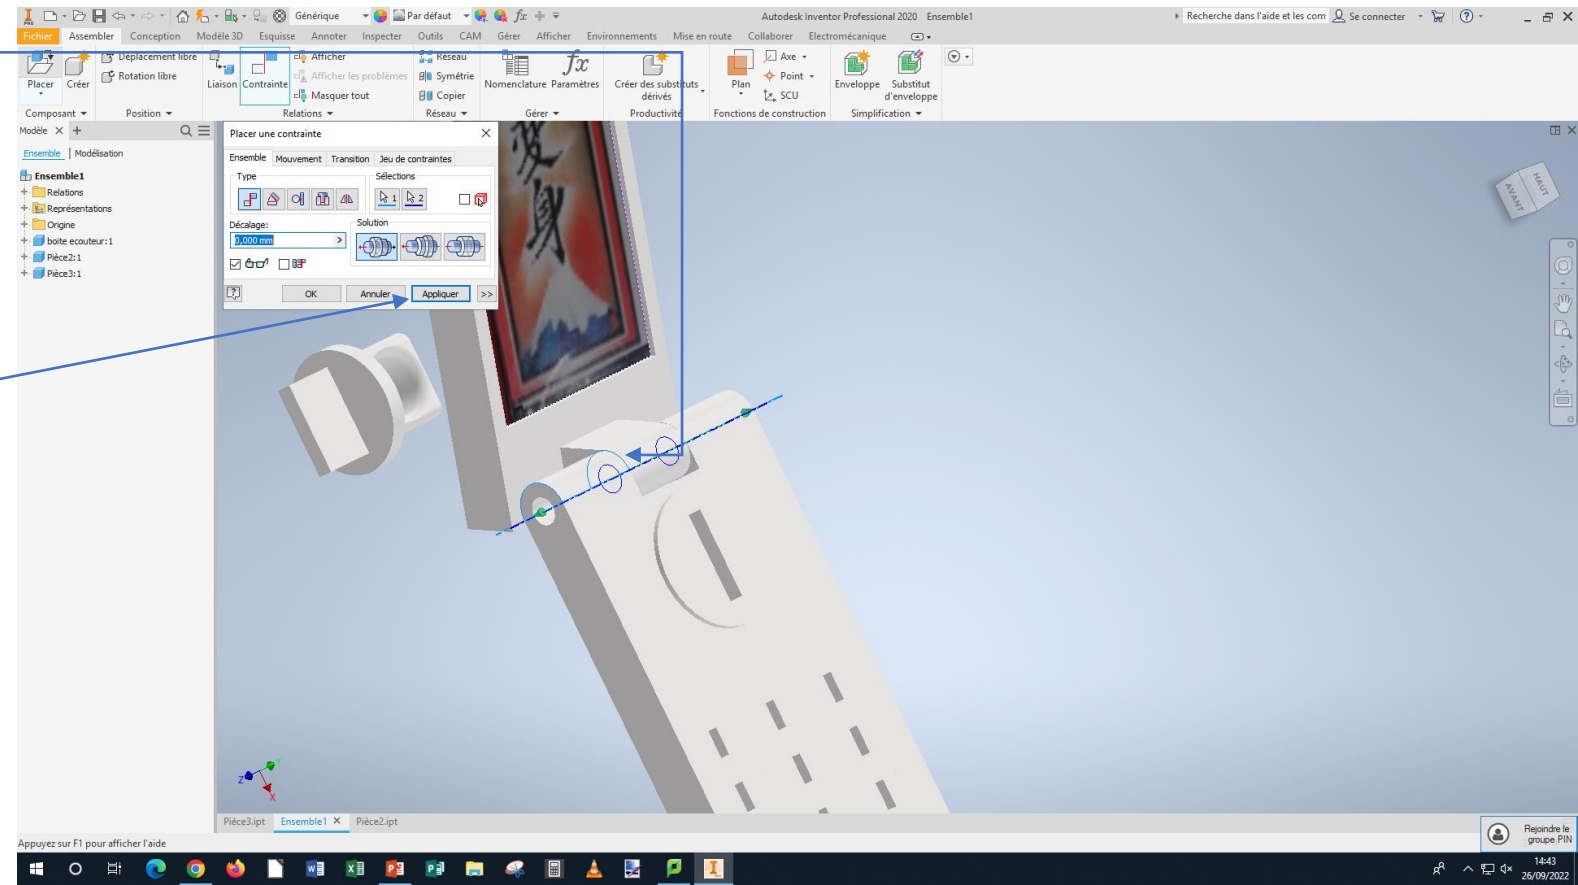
Générique
Par défaut
Autodesk Inventor Professional 2020 Ensemble1
Recherche dans l'aide et les com
Se connecter

Fichier Assembler Conception Modèle 3D Esquisse Annoter Inspecter Outils CAM Gérer Afficher Environnements Mise en route Collaborer Electromécanique

Placer Créer
Déplacement libre
Rotation libre
Liaison Contrainte
Afficher
Afficher les problèmes
Masquer tout
Reseau
Symétrie
Copier
Nomenclature Paramètres
Créer des substituts dérivés
Plan
Axe
Point
SCU
Enveloppe Substitut d'enveloppe
Composant Position Relations Réseau Gérer Productivité Fonctions de construction Simplification

Modèle
Ensemble | Modélisation
Ensemble1
Relations
Représentations
Origine
boite ecouteur:1
Pièce2:1
Pièce3:1

Placer une contrainte
Ensemble Mouvement Transition Jeu de contraintes
Type
Sélections
Décalage:
0,000 mm
Solution
OK Annuler Appliquer >>

HAUT
AVANT

Pièce3.ipt Ensemble1 Pièce2.ipt

Appuyez sur F1 pour afficher l'aide

Rejoindre le groupe PIN

14:43
26/09/2022